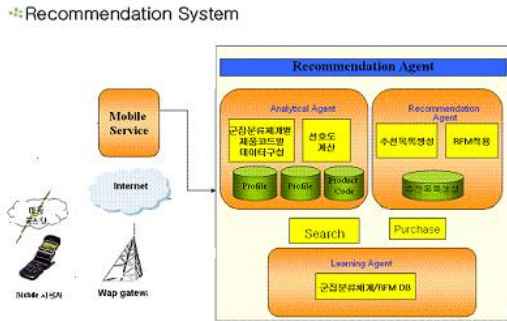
Recommendation System

Mobile Service

Internet

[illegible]

Mobile 사용자

Wap gatew

Recommendation Agent

Analytical Agent

군집분류체계별 제품코드별 데이타구성

선호도 계산

Profile

Profile

Product Code

Recommendation Agent

추천목록생성

RFM적용

추천목록생성

Search

Purchase

Learning Agent

군집분류체계/RFM DB